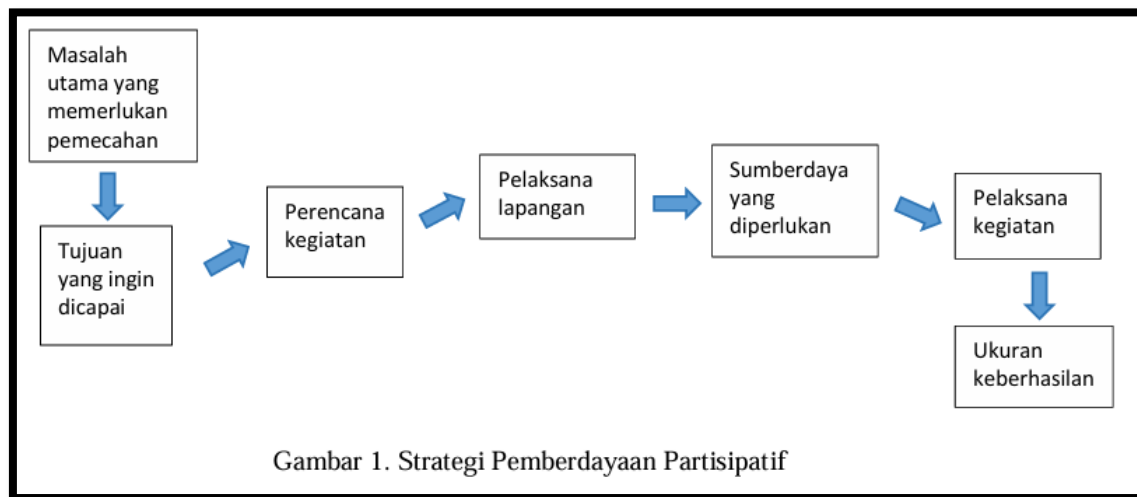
Masalah utama yang memerlukan pemecahan

Tujuan yang ingin dicapai

Perencana kegiatan

Pelaksana lapangan

Sumberdaya yang diperlukan

Pelaksana kegiatan

Ukuran keberhasilan

Gambar 1. Strategi Pemberdayaan Partisipatif